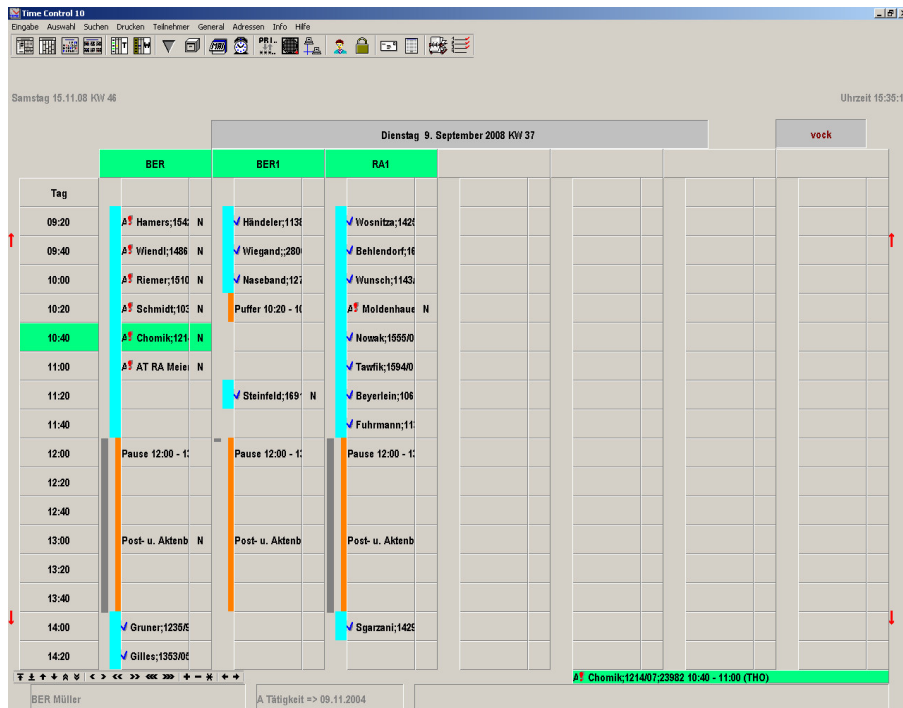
Time Control 10
Eingabe Auswahl Suchen Drucken Teilnehmer General Adressen Info Hilfe

Samstag 15.11.08 KW 46

Uhrzeit 15:35:1

Dienstag 9. September 2008 KW 37

vock

| Tag | BER | | BER1 | | RA1 | |
|---|---|---|---|---|---|---|
| 09:20 | A Hamers;1542 | N | Händeler;1138 | | Wosnitza;1425 | |
| 09:40 | A Wiendl;1486 | N | Wiegand;;2800 | | Behlendorf;16 | |
| 10:00 | A Riemer;1510 | N | Naseband;127 | | Wunsch;1143 | |
| 10:20 | A Schmidt;103 | N | Puffer 10:20 - 10 | | A Moldenhaue | N |
| 10:40 | A Chomik;121 | N | | | Nowak;1555/0 | |
| 11:00 | A AT RA Meier | N | | | Tawfik;1594/0 | |
| 11:20 | | | Steinfeld;1691 | N | Beyerlein;106 | |
| 11:40 | | | | | Fuhrmann;11 | |
| 12:00 | Pause 12:00 - 1 | | Pause 12:00 - 1 | | Pause 12:00 - 1 | |
| 12:20 | | | | | | |
| 12:40 | | | | | | |
| 13:00 | Post- u. Aktenb | N | Post- u. Aktenb | | Post- u. Aktenb | |
| 13:20 | | | | | | |
| 13:40 | | | | | | |
| 14:00 | Gruner;1235/5 | | | | Sgarzani;1429 | |
| 14:20 | Gilles;1353/05 | | | | | |

A Chomik;1214/07;23982 10:40 - 11:00 (THO)

BER Müller

A Tätigkeit => 09.11.2004